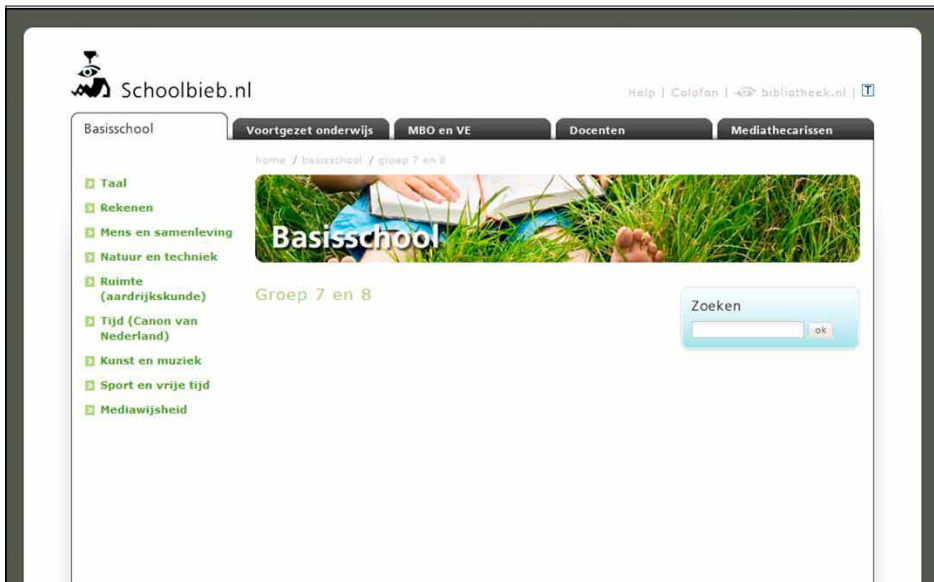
Schoolbieb.nl

Help | Colofon | bibliotheek.nl | T

Basisschool | Voortgezet onderwijs | MBO en VE | Docenten | Mediathecarissen

home / basisschool / groep 7 en 8

Taal
Rekenen
Mens en samenleving
Natuur en techniek
Ruimte (aardrijkskunde)
Tijd (Canon van Nederland)
Kunst en muziek
Sport en vrije tijd
Mediawijsheid

Basisschool

Groep 7 en 8

Zoeken
ok